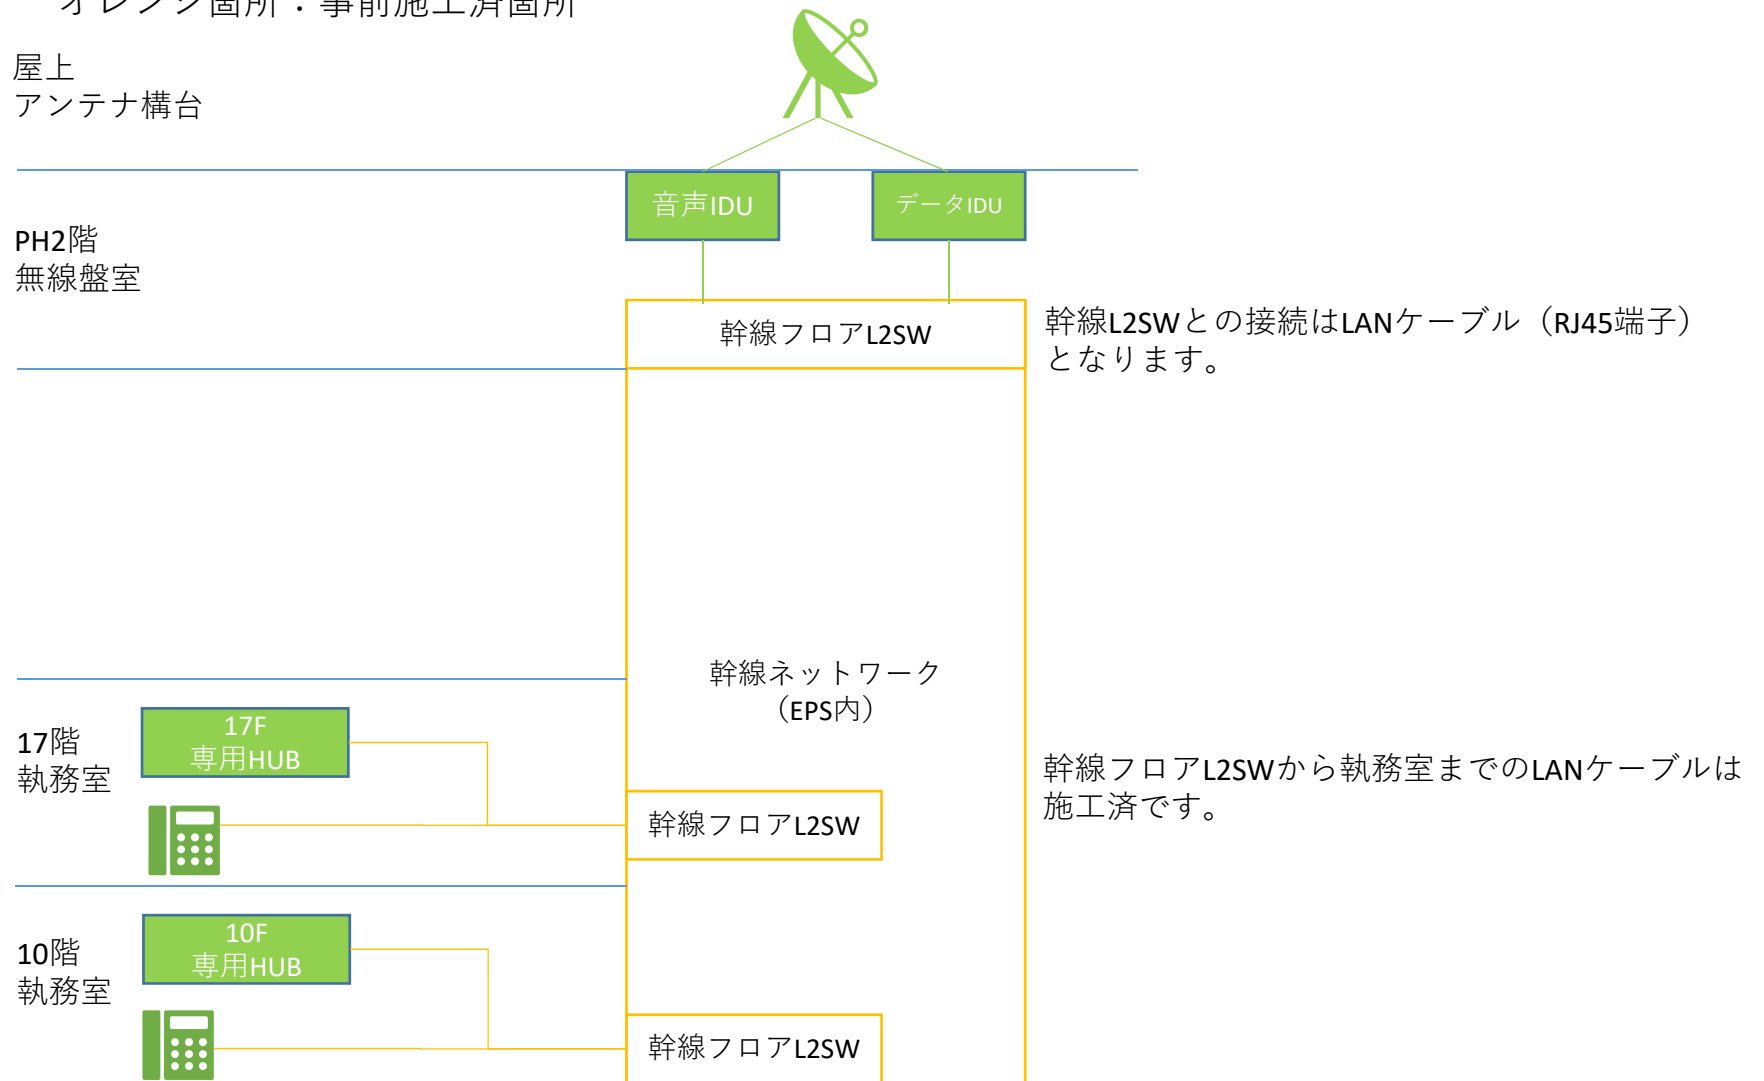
オレンジ箇所：事前施工済箇所

屋上
アンテナ構台

音声IDU

データIDU

PH2階
無線盤室

幹線フロアL2SW

幹線L2SWとの接続はLANケーブル（RJ45端子）となります。

幹線ネットワーク
（EPS内）

17階
執務室

17F
専用HUB

幹線フロアL2SW

幹線フロアL2SWから執務室までのLANケーブルは施工済です。

10階
執務室

10F
専用HUB

幹線フロアL2SW